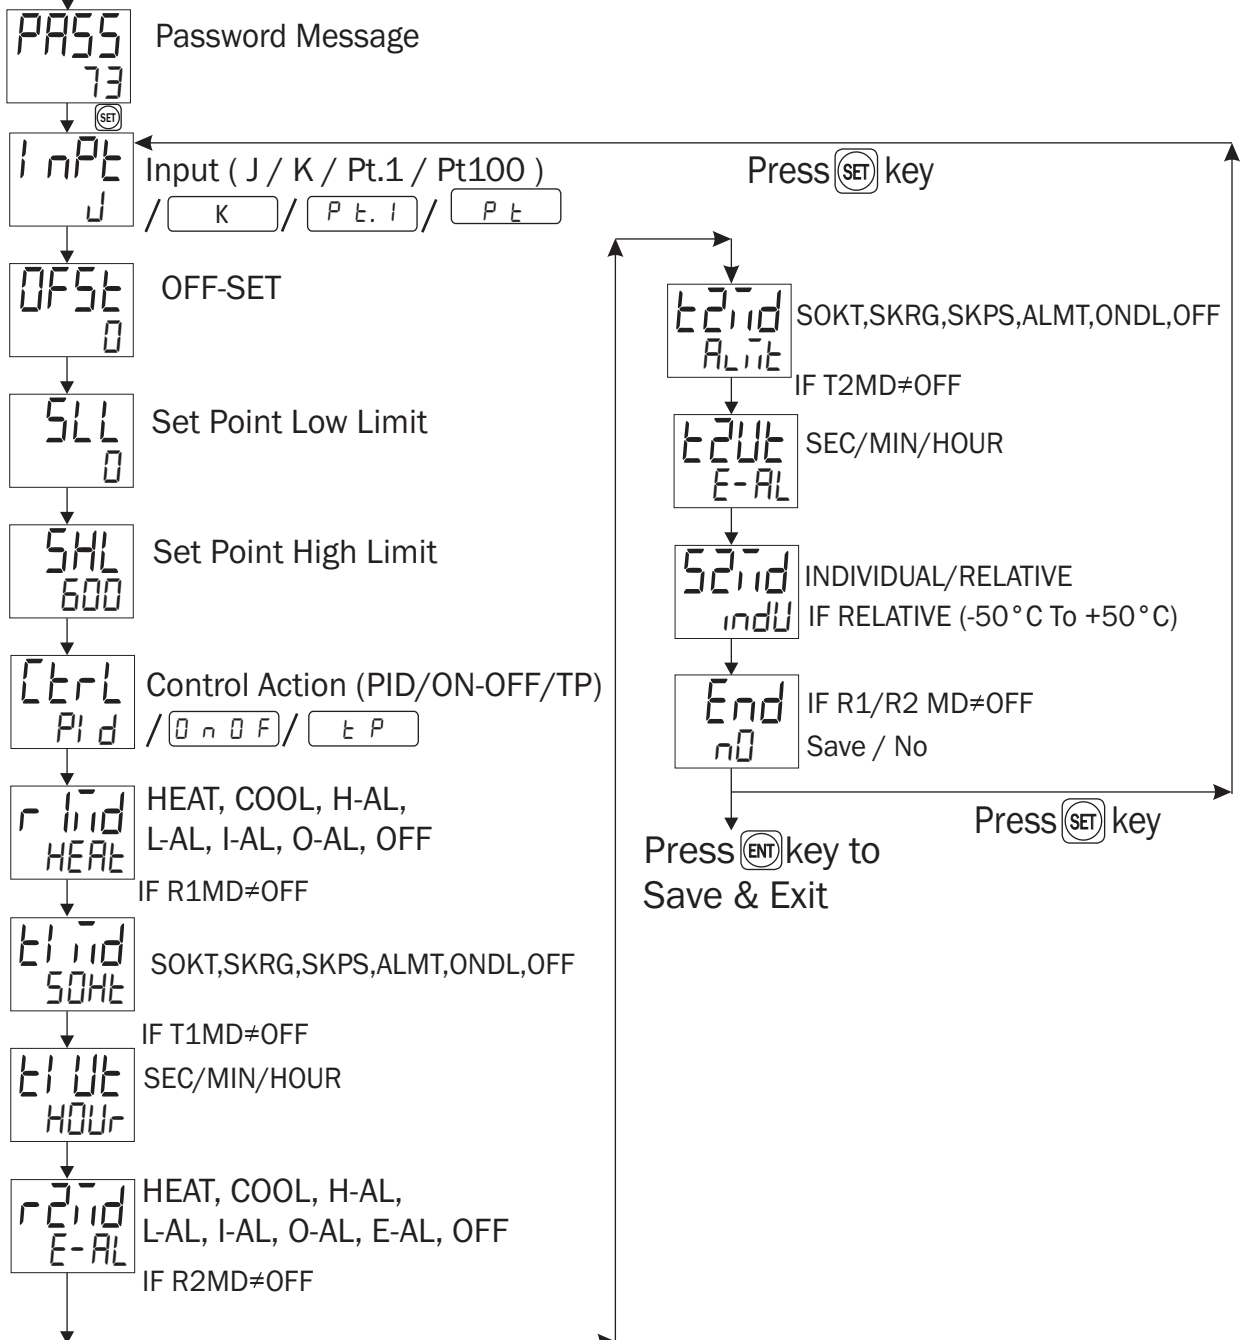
PASS
73
Password Message

SET

InPt
J
Input ( J / K / Pt.1 / Pt100 )
/ K / Pt.1 / Pt

Press SET key

OFSt
0
OFF-SET

SLL
0
Set Point Low Limit

SHL
600
Set Point High Limit

CtrL
PId
Control Action (PID/ON-OFF/TP)
/ OnOF / tP

r1MD
HEAt
HEAT, COOL, H-AL, L-AL, I-AL, O-AL, OFF

IF R1MD≠OFF

t1MD
SOKt
SOKT,SKRG,SKPS,ALMT,ONDL,OFF

IF T1MD≠OFF

t1Ut
HOUr
SEC/MIN/HOUR

r2MD
E-AL
HEAT, COOL, H-AL, L-AL, I-AL, O-AL, E-AL, OFF

IF R2MD≠OFF

t2MD
ALMt
SOKT,SKRG,SKPS,ALMT,ONDL,OFF

IF T2MD≠OFF

t2Ut
E-AL
SEC/MIN/HOUR

S2MD
indU
INDIVIDUAL/RELATIVE
IF RELATIVE (-50°C To +50°C)

End
nO
IF R1/R2 MD≠OFF
Save / No

Press SET key

Press ENT key to Save & Exit